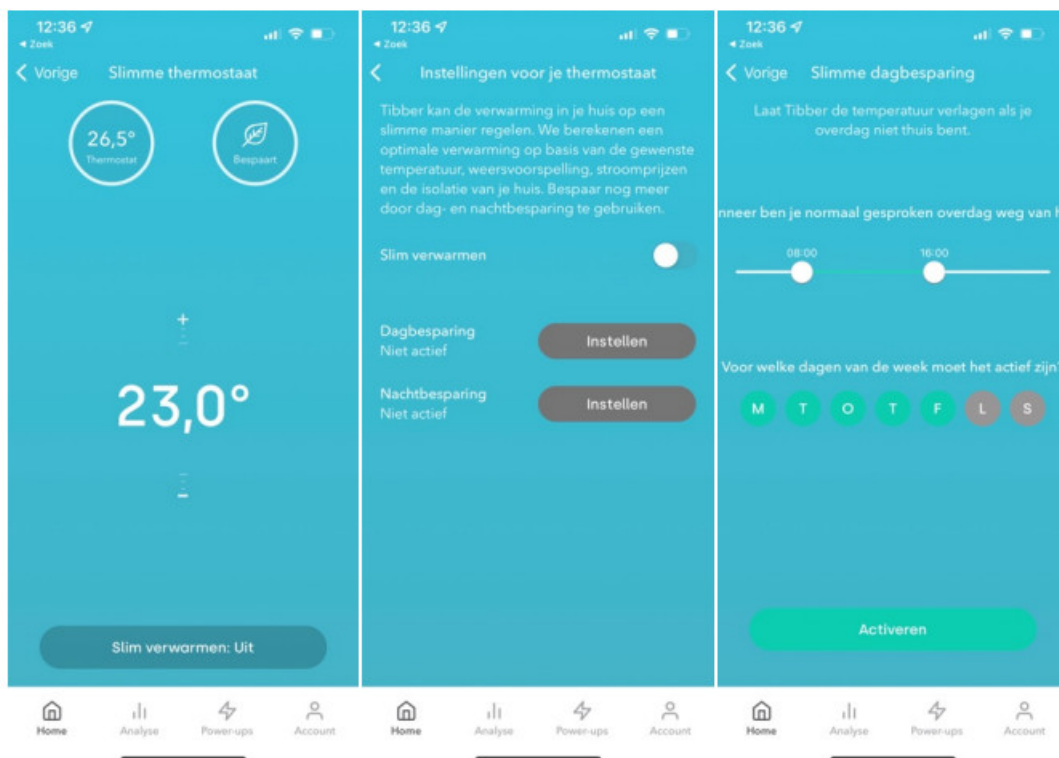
12:36
◂ Zoek
< Vorige Slimme thermostaat

26,5°
Thermostat

Bespaart

+

23,0°

–

Slim verwarmen: Uit

Home Analyse Power-ups Account

12:36
◂ Zoek
< Instellingen voor je thermostaat

Tibber kan de verwarming in je huis op een slimme manier regelen. We berekenen een optimale verwarming op basis van de gewenste temperatuur, weersvoorspelling, stroomprijzen en de isolatie van je huis. Bespaar nog meer door dag- en nachtbesparing te gebruiken.

Slim verwarmen

Dagbesparing
Niet actief
Instellen

Nachtbesparing
Niet actief
Instellen

Home Analyse Power-ups Account

12:36
◂ Zoek
< Vorige Slimme dagbesparing

Laat Tibber de temperatuur verlagen als je overdag niet thuis bent.

nneer ben je normaal gesproken overdag weg van h

08:00 16:00

Voor welke dagen van de week moet het actief zijn

M T O T F L S

Activeren

Home Analyse Power-ups Account